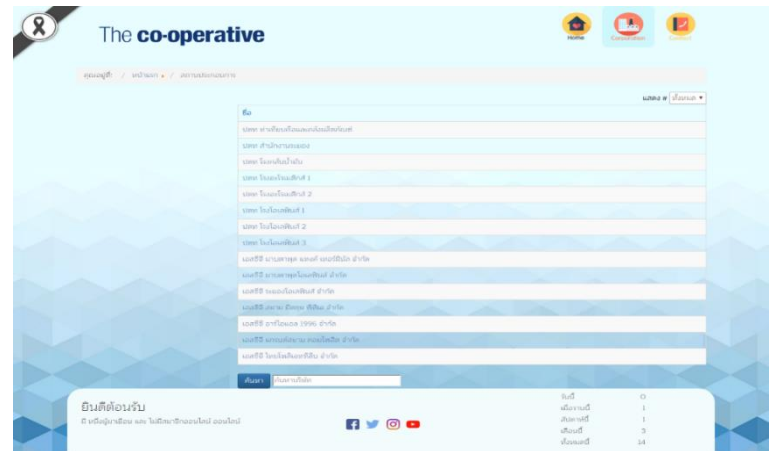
The co-operative

Home Consultation Contact

คุณอยู่ที่ / หน้าแรก / สถานประกอบการ

แสดง # ทั้งหมด

| ชื่อ |
|---|
| ปตท. ค่าเชื้อเพลิงและผลิตภัณฑ์ |
| ปตท. สำนักงานระยอง |
| ปตท. โรงกลั่นน้ำมัน |
| ปตท. โรงแยกก๊าซ 1 |
| ปตท. โรงแยกก๊าซ 2 |
| ปตท. โรงไฟฟ้า 1 |
| ปตท. โรงไฟฟ้า 2 |
| ปตท. โรงไฟฟ้า 3 |
| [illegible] จำกัด |
| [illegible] จำกัด |
| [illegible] จำกัด |
| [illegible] จำกัด |
| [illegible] (1996) จำกัด |
| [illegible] จำกัด |
| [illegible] จำกัด |

ค้นหา

ยินดีต้อนรับ

มี หนึ่งผู้มาเยือน และ ไม่มีสมาชิกออนไลน์ ออนไลน์

วันนี้ 0
เมื่อวานนี้ 1
สัปดาห์นี้ 1
เดือนนี้ 3
ทั้งหมดนี้ 14